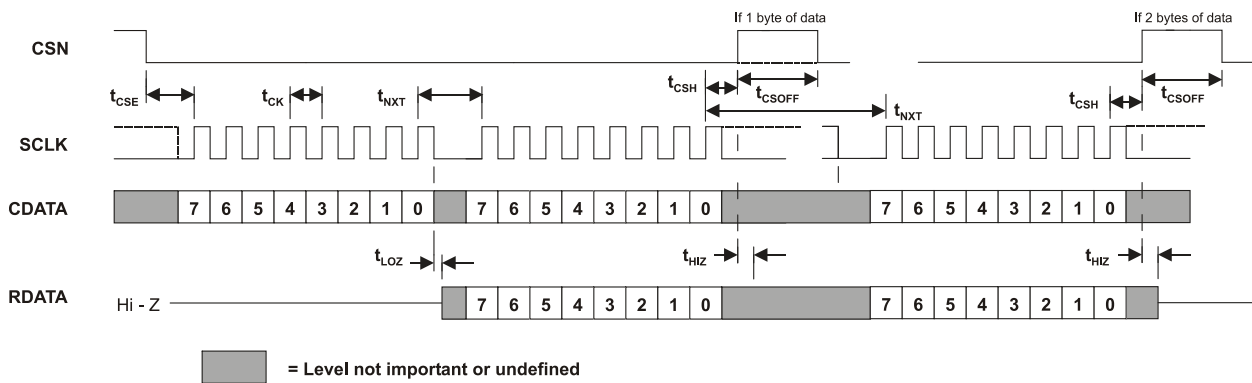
If 1 byte of data

If 2 bytes of data

CSN

$t_{CSE}$ $t_{CK}$ $t_{NXT}$ $t_{CSH}$ $t_{CSOFF}$ $t_{NXT}$ $t_{CSH}$ $t_{CSOFF}$

SCLK

CDATA

| 7 | 6 | 5 | 4 | 3 | 2 | 1 | 0 | 7 | 6 | 5 | 4 | 3 | 2 | 1 | 0 | 7 | 6 | 5 | 4 | 3 | 2 | 1 | 0 |
|---|---|---|---|---|---|---|---|---|---|---|---|---|---|---|---|---|---|---|---|---|---|---|---|

$t_{LOZ}$ $t_{HIZ}$ $t_{HIZ}$

RDATA

Hi - Z

| 7 | 6 | 5 | 4 | 3 | 2 | 1 | 0 | 7 | 6 | 5 | 4 | 3 | 2 | 1 | 0 |
|---|---|---|---|---|---|---|---|---|---|---|---|---|---|---|---|

= Level not important or undefined